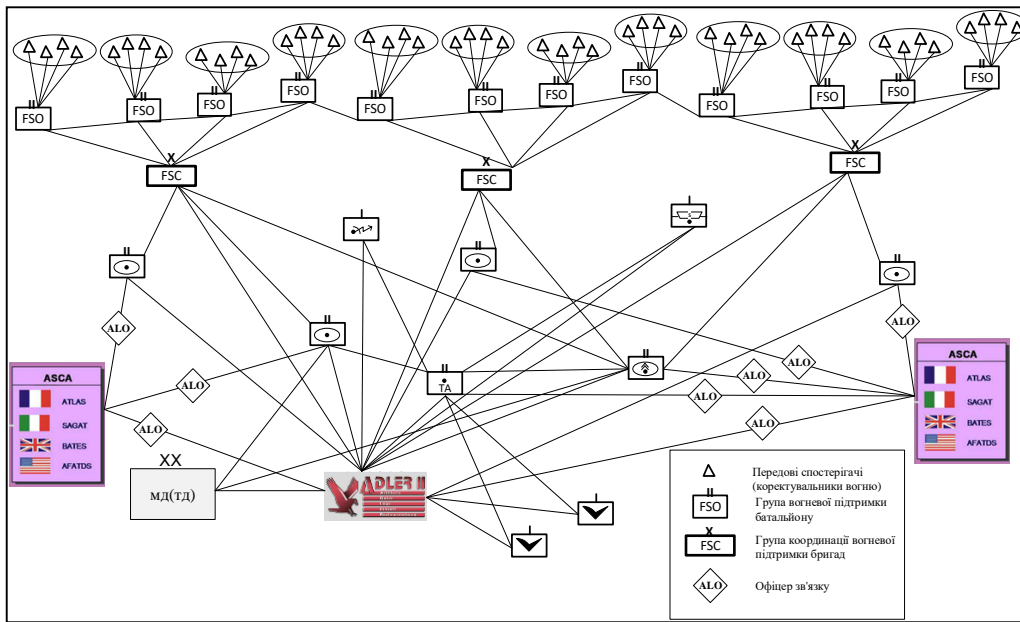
FSO FSO FSO FSO FSO FSO FSO FSO FSO FSO FSO FSO FSO

FSC FSC FSC

ALO ALO ALO ALO ALO ALO ALO ALO

TA

ASCA
ATLAS
SAGAT
BATES
AFATDS

ASCA
ATLAS
SAGAT
BATES
AFATDS

XX
МД(ТД)

ADLER II

Передові спостерігачі (коректувальники вогню)
FSO Група вогневої підтримки батальйону
FSC Група координації вогневої підтримки бригад
ALO Офіцер зв'язку